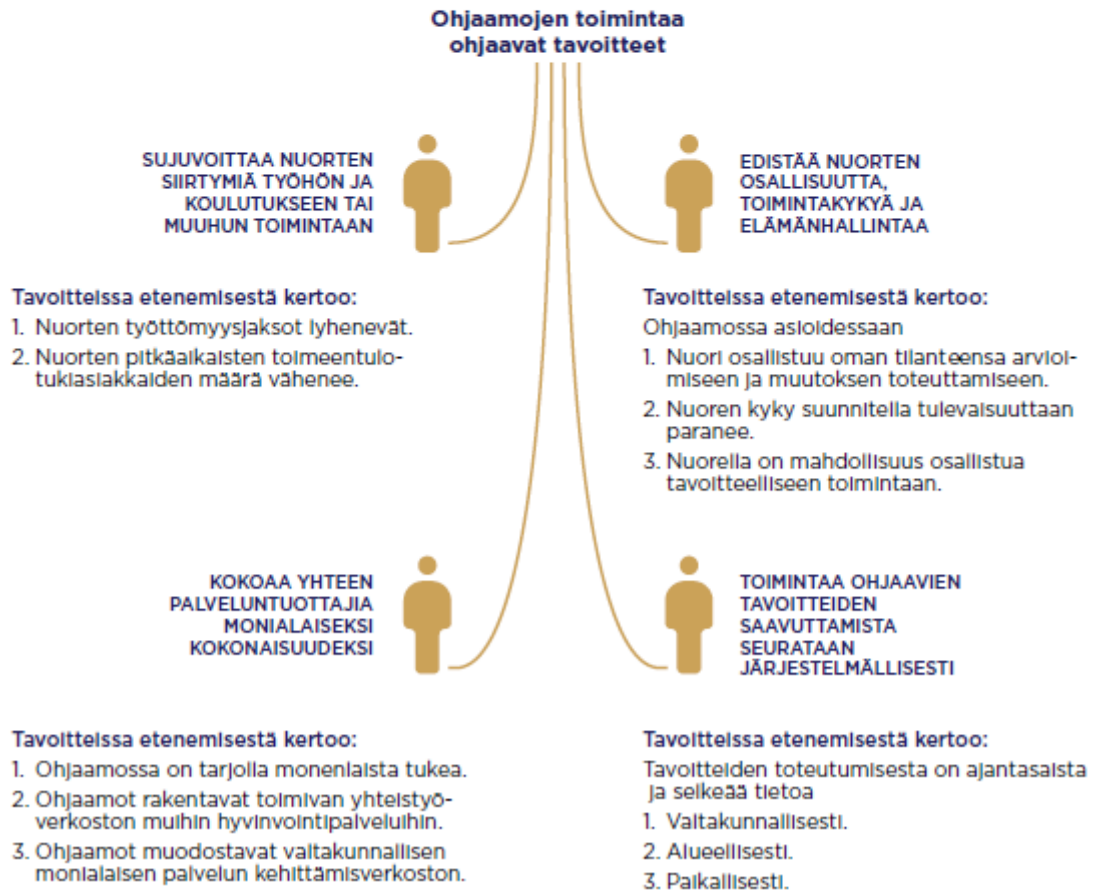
Ohjaamojen toimintaa ohjaavat tavoitteet

SUJUVOITTAA NUORTEN SIIRTYMIÄ TYÖHÖN JA KOULUTUKSEEN TAI MUUHUN TOIMINTAAN

Tavoitteissa etenemisestä kertoo:

1. Nuorten työttömyysjaksot lyhenevät.
2. Nuorten pitkäaikaisten toimeentulotukiasiakkaiden määrä vähenee.

EDISTÄÄ NUORTEN OSALLISUUTTA, TOIMINTAKYKYÄ JA ELÄMÄNHALLINTAA

Tavoitteissa etenemisestä kertoo:

Ohjaamossa asioidessaan

1. Nuori osallistuu oman tilanteensa arvioimiseen ja muutoksen toteuttamiseen.
2. Nuoren kyky suunnitella tulevaisuuttaan paranee.
3. Nuorella on mahdollisuus osallistua tavoitteelliseen toimintaan.

KOKOAA YHTEEN PALVELUNTUOTTAJIA MONIALAISEKSI KOKONAISUUDEKSI

Tavoitteissa etenemisestä kertoo:

1. Ohjaamossa on tarjolla monenlaista tukea.
2. Ohjaamot rakentavat toimivan yhteistyöverkoston muihin hyvinvointipalveluihin.
3. Ohjaamot muodostavat valtakunnallisen monialaisen palvelun kehittämisverkoston.

TOIMINTAA OHJAAVIEN TAVOITTEIDEN SAAVUTTAMISTA SEURATAAN JÄRJESTELMÄLLISESTI

Tavoitteissa etenemisestä kertoo:

Tavoitteiden toteutumisesta on ajantasaista ja selkeää tietoa

1. Valtakunnallisesti.
2. Alueellisesti.
3. Paikallisesti.